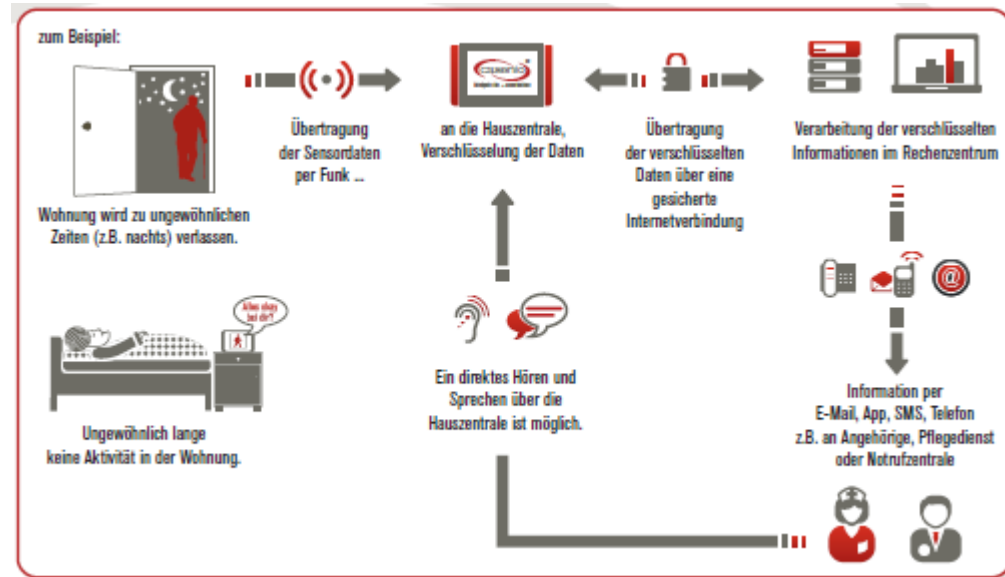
zum Beispiel:

Wohnung wird zu ungewöhnlichen Zeiten (z.B. nachts) verlassen.

Übertragung der Sensordaten per Funk ...

an die Hauszentrale, Verschlüsselung der Daten

Übertragung der verschlüsselten Daten über eine gesicherte Internetverbindung

Verarbeitung der verschlüsselten Informationen im Rechenzentrum

Alles okay bei dir?

Ungewöhnlich lange keine Aktivität in der Wohnung.

Ein direktes Hören und Sprechen über die Hauszentrale ist möglich.

Information per E-Mail, App, SMS, Telefon z.B. an Angehörige, Pflegedienst oder Notrufzentrale